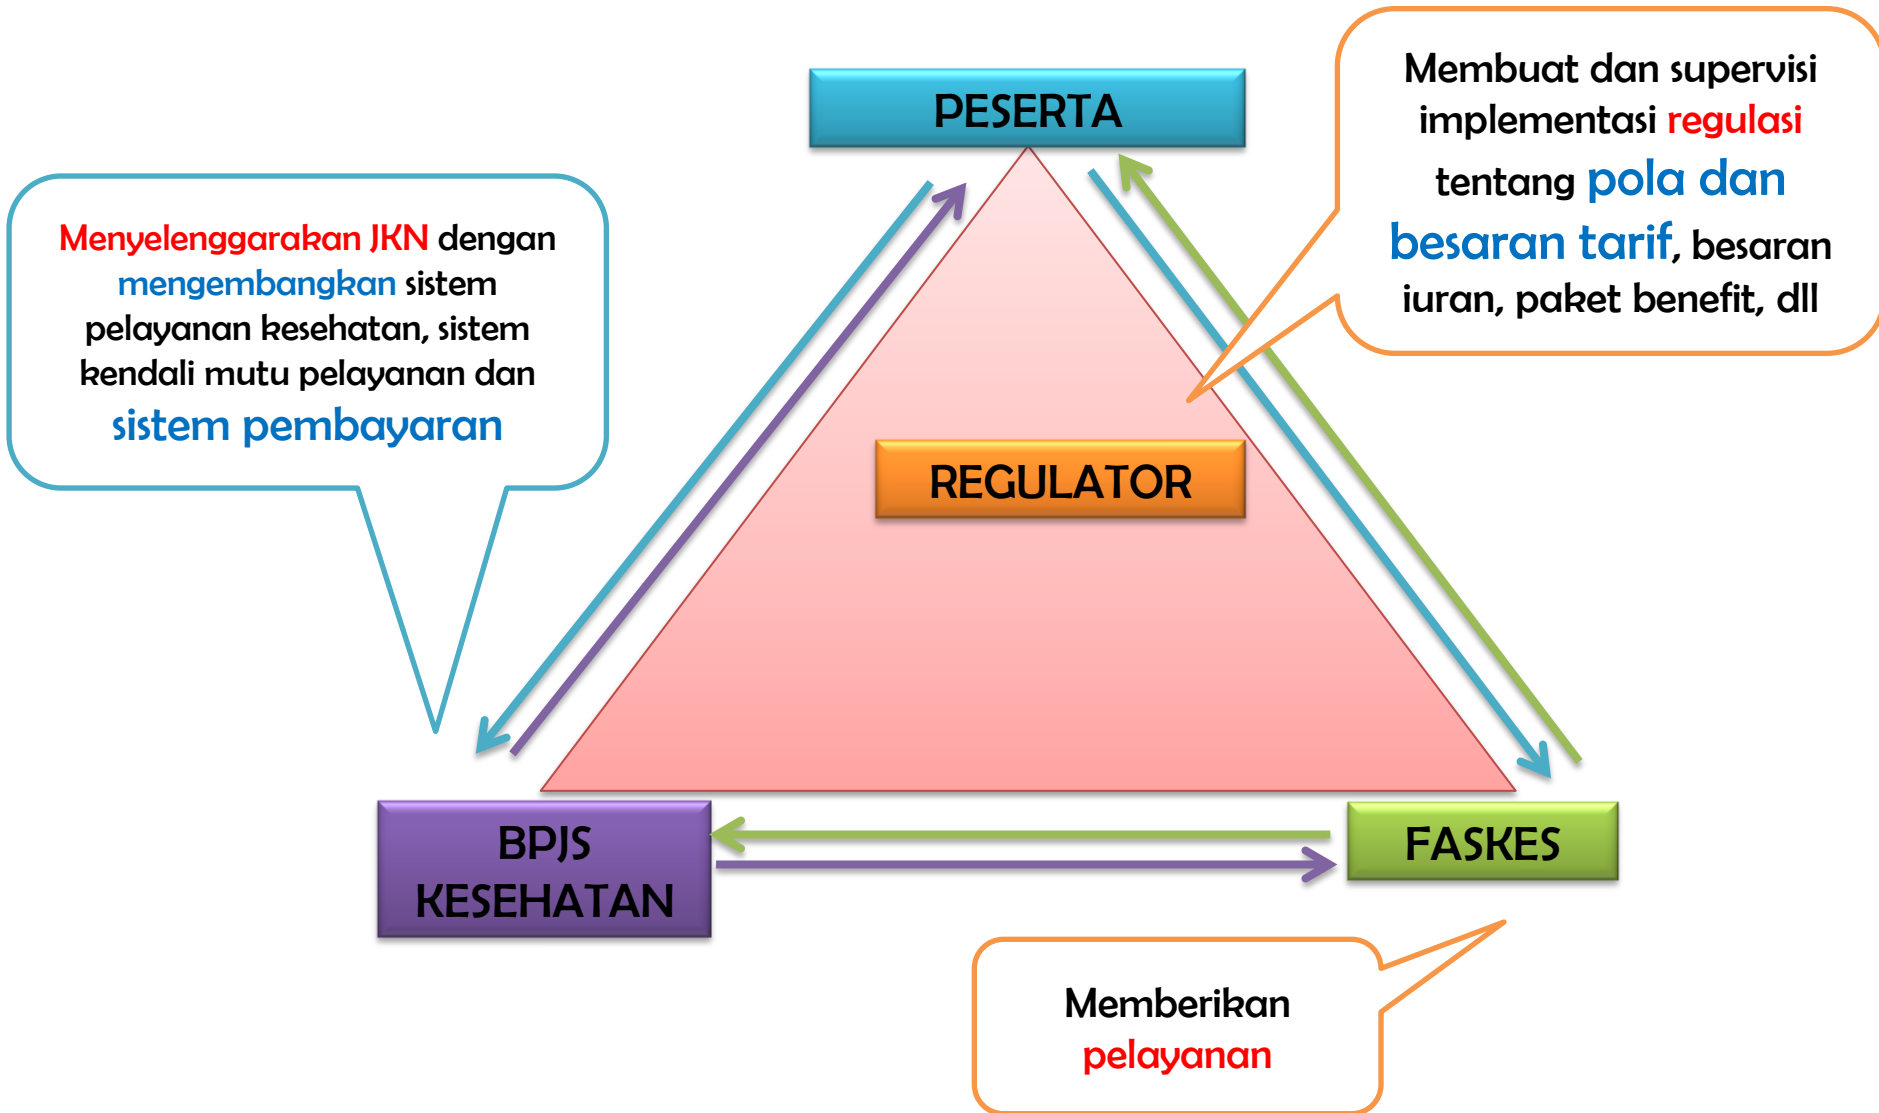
PESERTA

Membuat dan supervisi implementasi regulasi tentang pola dan besaran tarif, besaran iuran, paket benefit, dll

Menyelenggarakan JKN dengan mengembangkan sistem pelayanan kesehatan, sistem kendali mutu pelayanan dan sistem pembayaran

REGULATOR

BPJS KESEHATAN

FASKES

Memberikan pelayanan